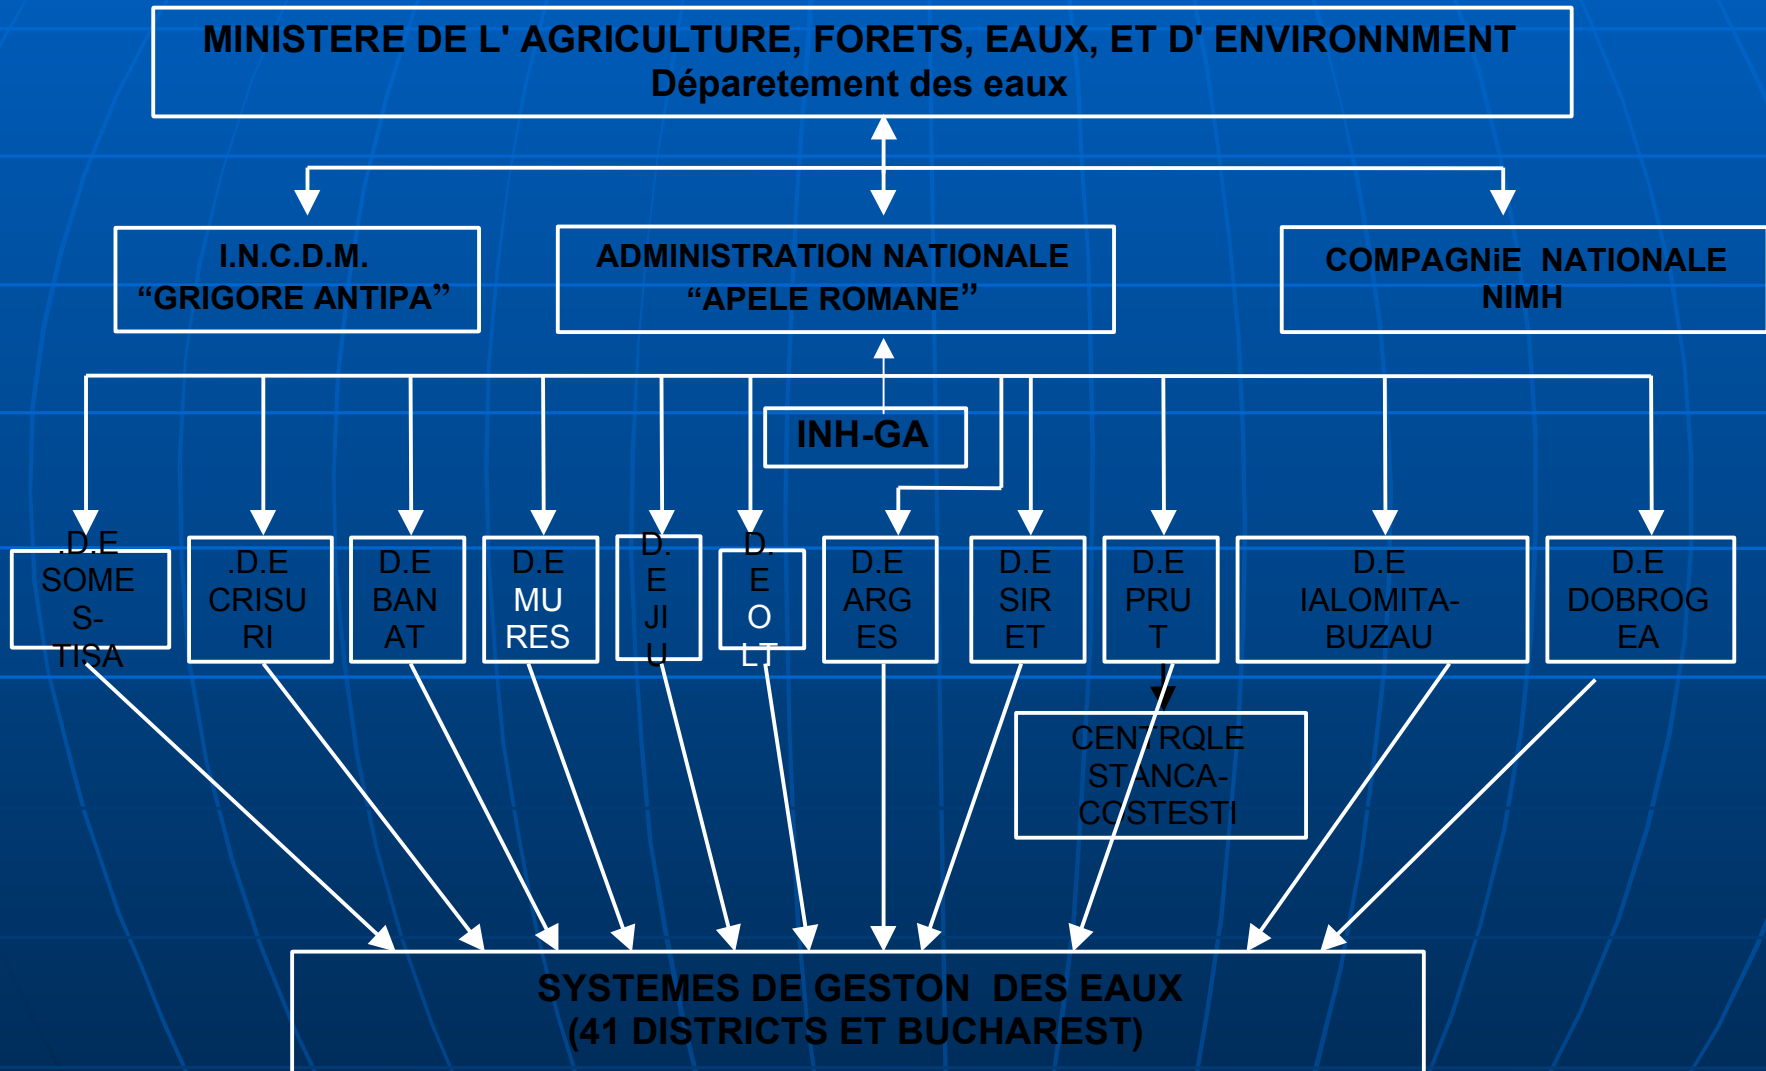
MINISTERE DE L' AGRICULTURE, FORETS, EAUX, ET D' ENVIRONNMENT
Déparetement des eaux

I.N.C.D.M.
“GRIGORE ANTIPA”

ADMINISTRATION NATIONALE
“APELE ROMANE”

COMPAGNiE NATIONALE
NIMH

INH-GA

.D.E
SOMES-TISA

.D.E
CRISURI

D.E
BANAT

D.E
MURES

D.
EJIU

D.
EOLT

D.E
ARGES

D.E
SIRET

D.E
PRUT

D.E
IALOMITA-BUZAU

D.E
DOBROGEA

CENTRQLE
STANCA-COSTESTI

SYSTEMES DE GESTON DES EAUX
(41 DISTRICTS ET BUCHAREST)